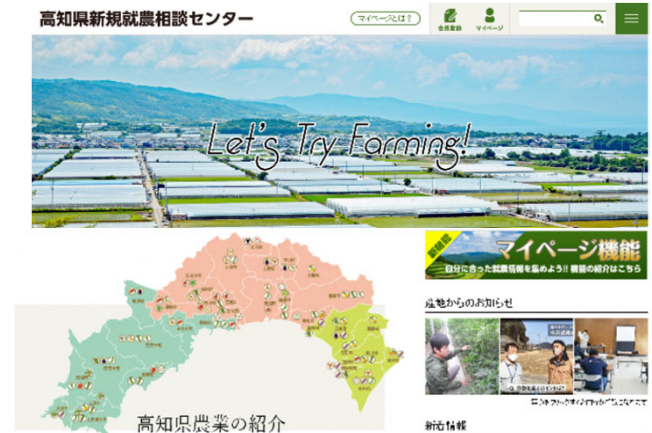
高知県新規就農相談センター

マイページとは？

会員登録

マイページ

Let's Try Farming!

新機能

マイページ機能

自分に合った就農情報を集めよう!! 機能の紹介はこちら

産地からのお知らせ

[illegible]

高知県農業の紹介

新着情報